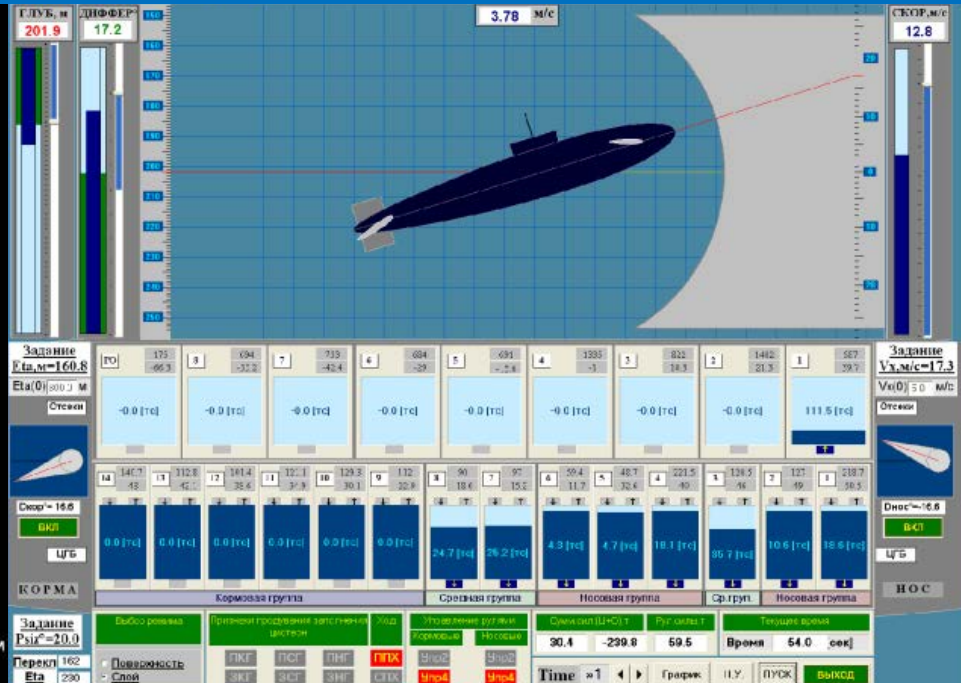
ГЛУБ, м
201.9

ДИФФЕР°
17.2

3.78 м/с

СКОР, м/с
12.8

160
170
180
190
200
210
220
230
240
250

20
10
0
10
20

Задание
Eta,м=160.8
Eta(0) 300.0 м
Отсеки

Скор°= 16.6
ВКЛ
ЦГБ

КОРМА

Задание
Vx,м/с=17.3
Vx(0) 5.0 м/с
Отсеки

Днос°=-16.6
ВКЛ
ЦГБ

НОС

10 175 -66.5 -0.0 [тс]
8 694 -32.2 -0.0 [тс]
7 713 -42.4 -0.0 [тс]
6 684 -29 -0.0 [тс]
5 691 -5.6 -0.0 [тс]
4 1335 -1 -0.0 [тс]
3 822 18.5 -0.0 [тс]
2 1482 21.5 -0.0 [тс]
1 587 39.7 111.5 [тс]

14 146.7 -48 0.0 [тс]
13 112.8 -42.1 0.0 [тс]
12 161.4 -35.6 0.0 [тс]
11 122.1 -37.9 0.0 [тс]
10 129.3 -30.1 0.0 [тс]
9 112 -22.9 0.0 [тс]
8 90 18.6 24.7 [тс]
7 97 15.2 26.2 [тс]
6 59.4 11.7 4.3 [тс]
5 48.7 32.6 4.7 [тс]
4 221.5 40 18.1 [тс]
3 126.5 46 85.7 [тс]
2 127 49 10.6 [тс]
1 218.7 58.5 18.6 [тс]

Кормовая группа
Средняя группа
Носовая группа
Ср.груп.
Носовая группа

Задание
Psiz°=20.0
Перекл 162
Eta 230

Выбор режима
Поверхность
Слой

Признаки продувания заполнения цистерн
ПКГ ПСГ ПНГ
ЗКГ ЗСГ ЗНГ

Ход
ППХ
СПХ

Управление рулями
Кормовые Носовые
Упр2 Упр2
Упр4 Упр4

Сумм.сил (Ц+О),т
30.4 -239.8

Рул.силы,т
59.5

Текущее время
Время 54.0 сек]

Time »1
График
П.У.
ПУСК
ВЫХОД